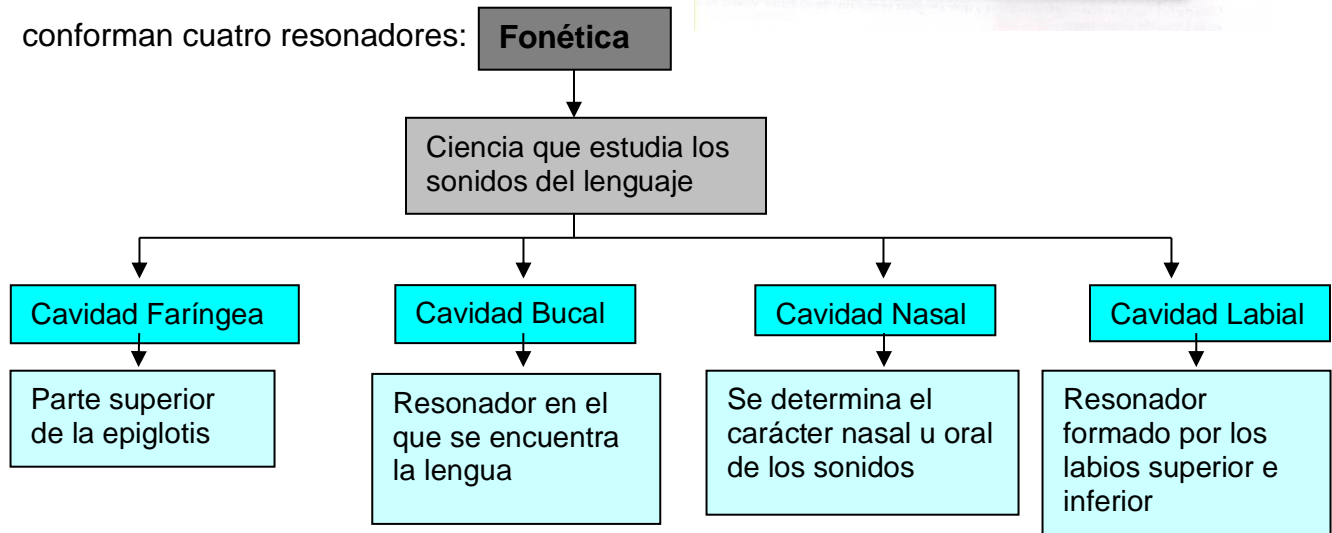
conforman cuatro resonadores:

Fonética

Ciencia que estudia los sonidos del lenguaje

Cavidad Faríngea

Parte superior de la epiglotis

Cavidad Bucal

Resonador en el que se encuentra la lengua

Cavidad Nasal

Se determina el carácter nasal u oral de los sonidos

Cavidad Labial

Resonador formado por los labios superior e inferior